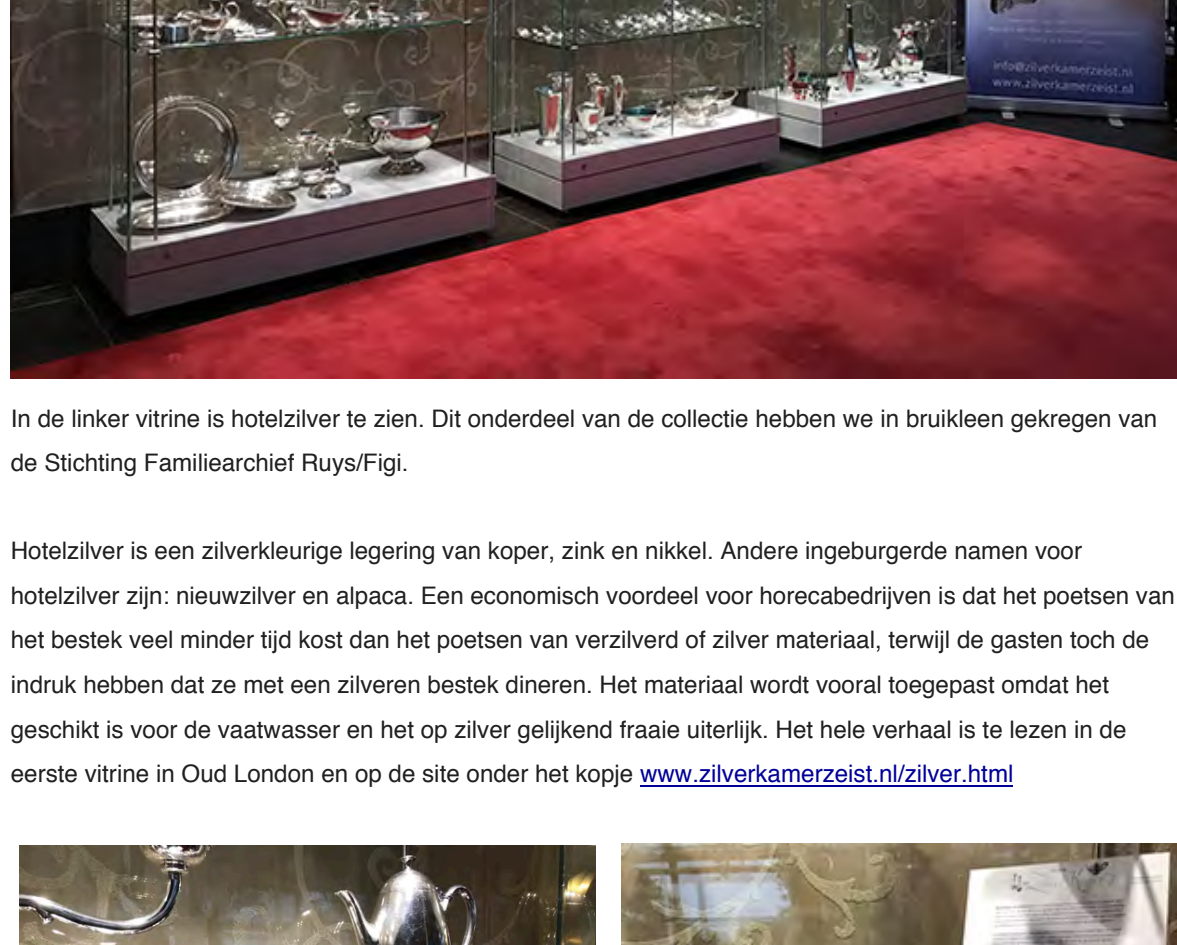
info@zilverkamerzeist.nl
www.zilverkamerzeist.nl

In de linker vitrine is hotelzilver te zien. Dit onderdeel van de collectie hebben we in bruikleen gekregen van de Stichting Familiearchief Ruys/Figi.

Hotelzilver is een zilverkleurige legering van koper, zink en nikkel. Andere ingeburgerde namen voor hotelzilver zijn: nieuwzilver en alpaca. Een economisch voordeel voor horecabedrijven is dat het poetsen van het bestek veel minder tijd kost dan het poetsen van verzilverd of zilver materiaal, terwijl de gasten toch de indruk hebben dat ze met een zilveren bestek dineren. Het materiaal wordt vooral toegepast omdat het geschikt is voor de vaatwasser en het op zilver gelijkend fraaie uiterlijk. Het hele verhaal is te lezen in de eerste vitrine in Oud London en op de site onder het kopje www.zilverkamerzeist.nl/zilver.html